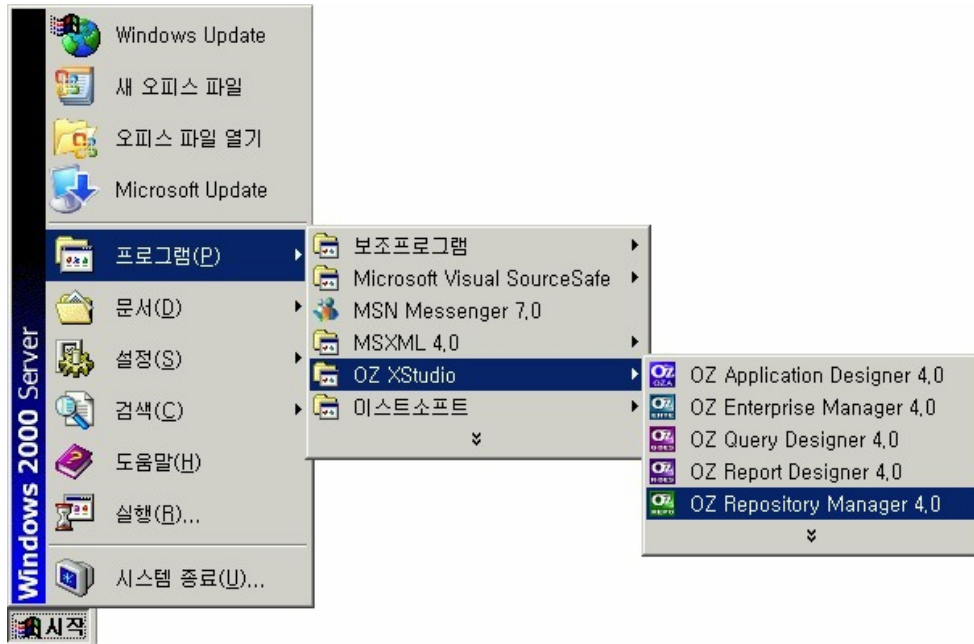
Windows 2000 Server

Windows Update
새 오피스 파일
오피스 파일 열기
Microsoft Update
프로그램(P)
문서(D)
설정(S)
검색(C)
도움말(H)
실행(R)...
시스템 종료(U)...

보조프로그램
Microsoft Visual SourceSafe
MSN Messenger 7.0
MSXML 4.0
OZ XStudio
이스트소프트

OZ Application Designer 4.0
OZ Enterprise Manager 4.0
OZ Query Designer 4.0
OZ Report Designer 4.0
OZ Repository Manager 4.0

시작